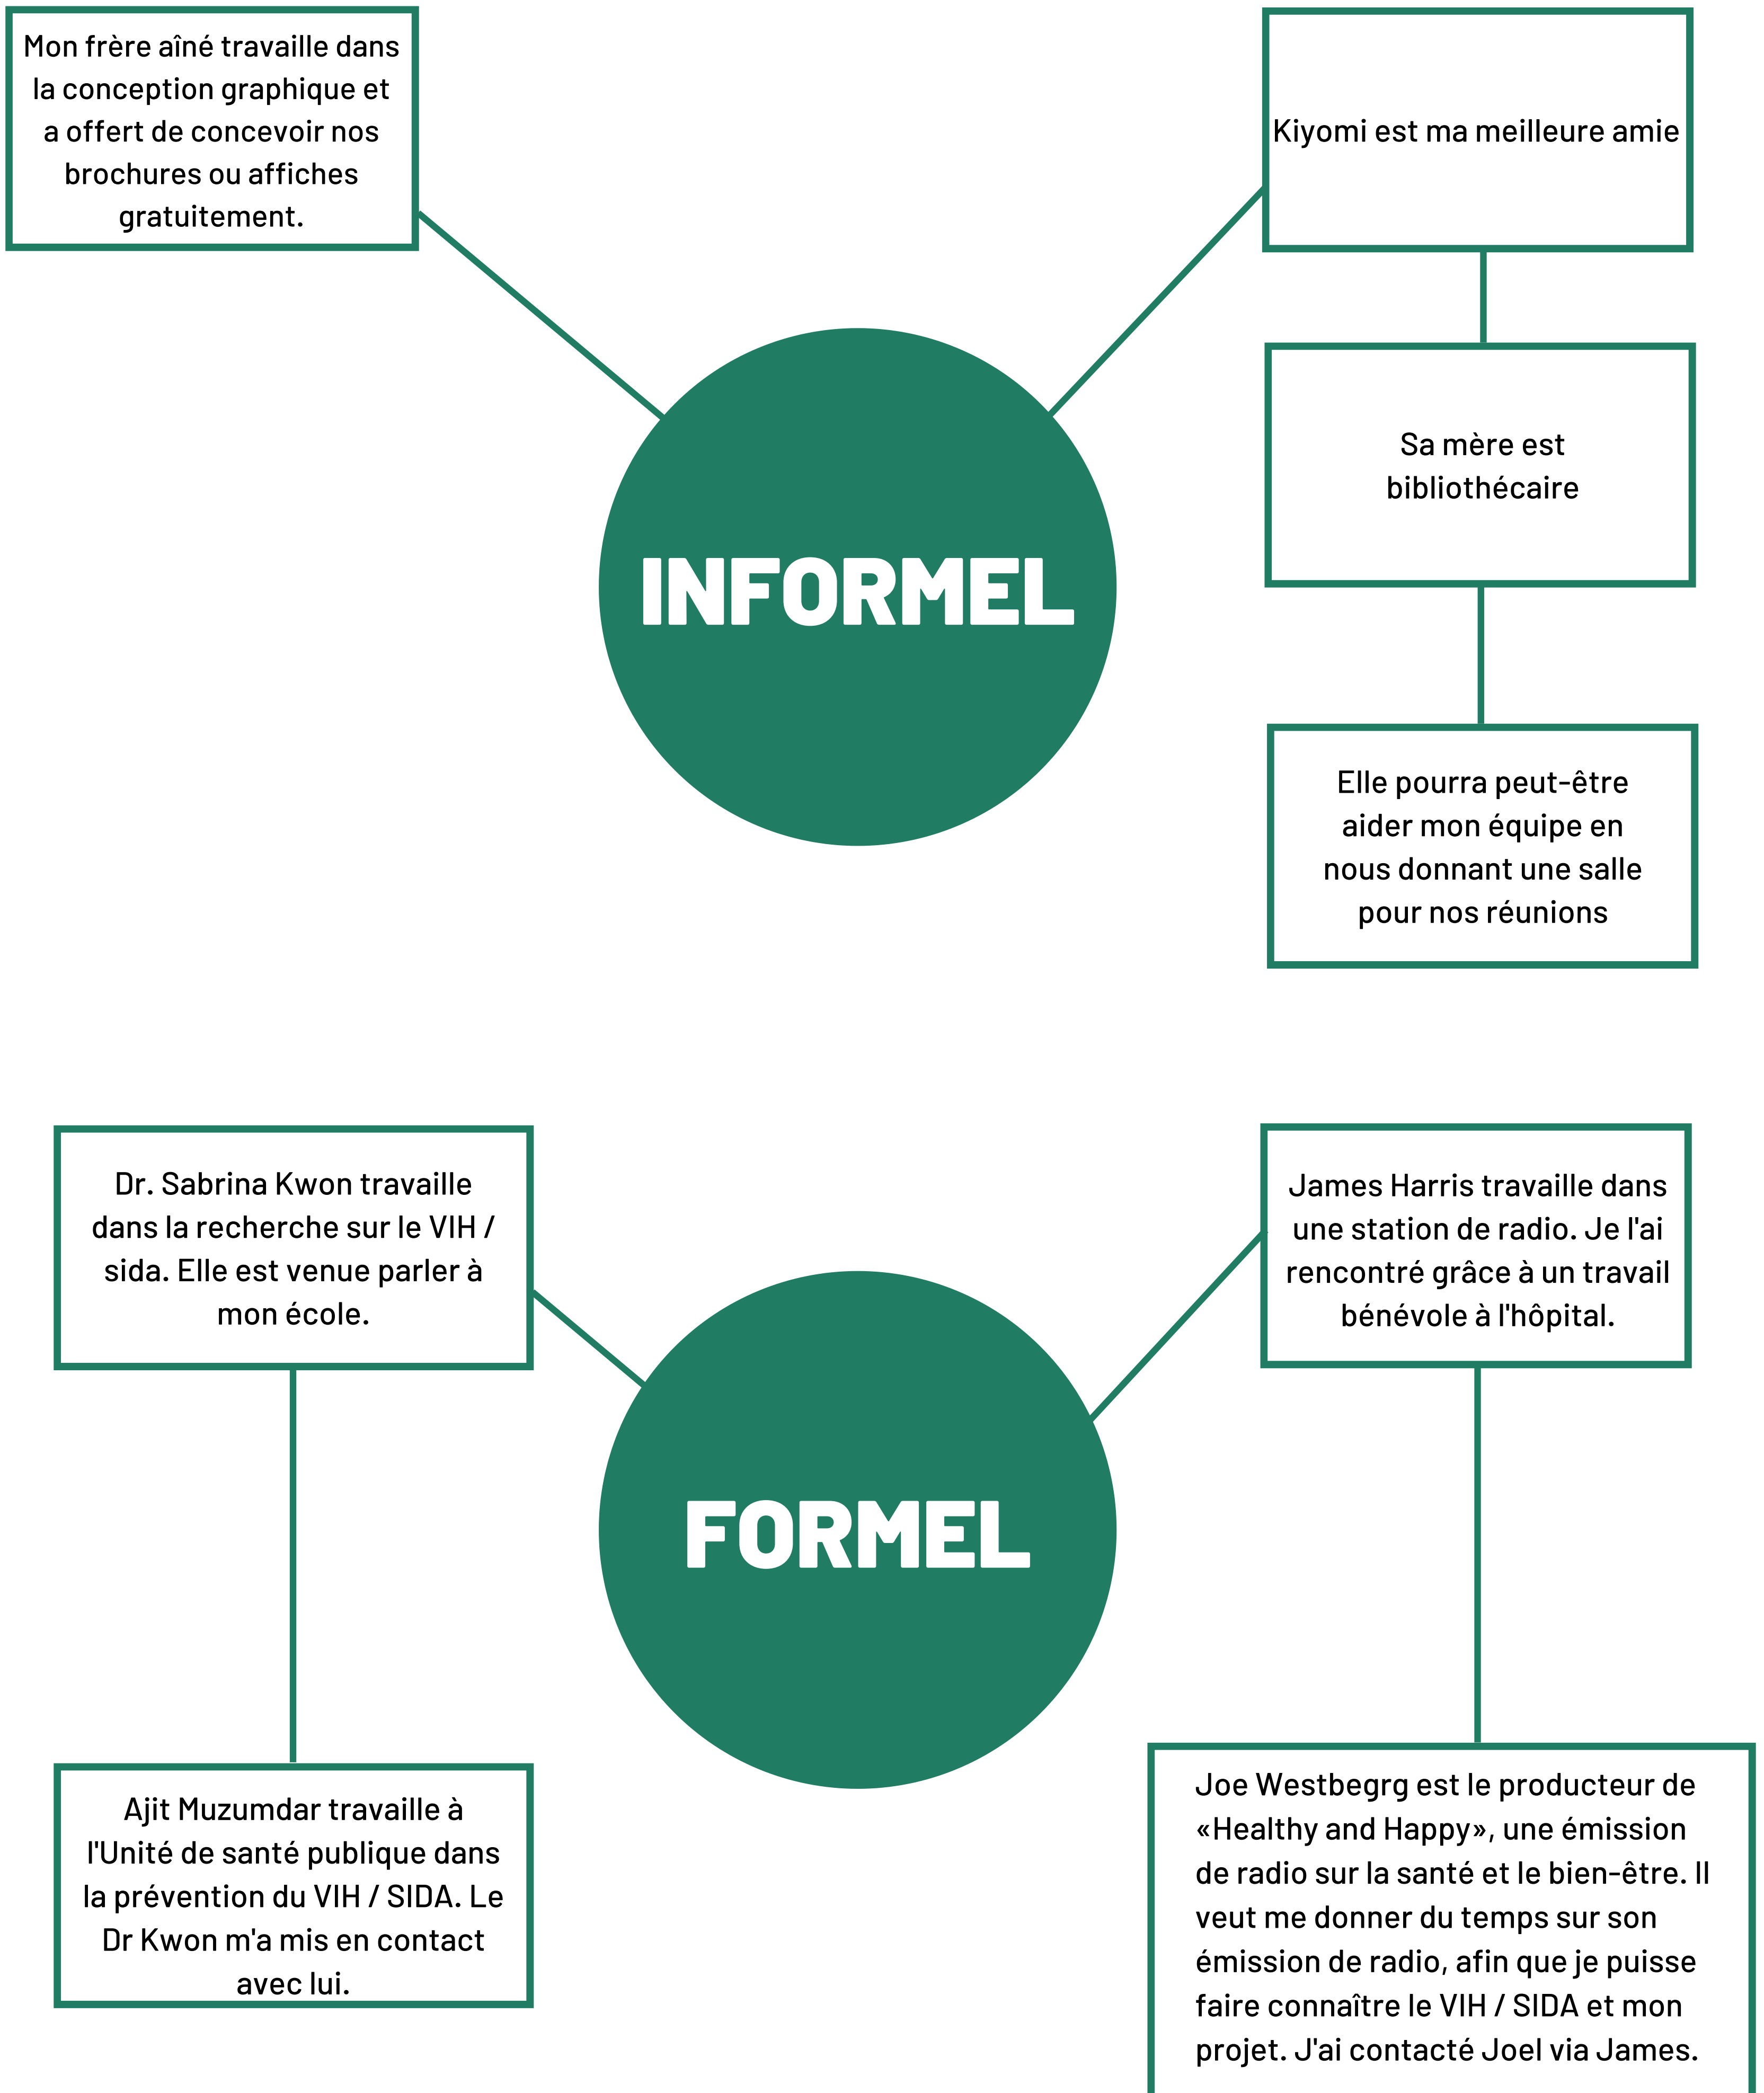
Mon frère aîné travaille dans la conception graphique et a offert de concevoir nos brochures ou affiches gratuitement.

Kiyomi est ma meilleure amie

Sa mère est bibliothécaire

Elle pourra peut-être aider mon équipe en nous donnant une salle pour nos réunions

INFORMEL

Dr. Sabrina Kwon travaille dans la recherche sur le VIH / sida. Elle est venue parler à mon école.

James Harris travaille dans une station de radio. Je l'ai rencontré grâce à un travail bénévole à l'hôpital.

FORMEL

Ajit Muzumdar travaille à l'Unité de santé publique dans la prévention du VIH / SIDA. Le Dr Kwon m'a mis en contact avec lui.

Joe Westbegrg est le producteur de «Healthy and Happy», une émission de radio sur la santé et le bien-être. Il veut me donner du temps sur son émission de radio, afin que je puisse faire connaître le VIH / SIDA et mon projet. J'ai contacté Joel via James.